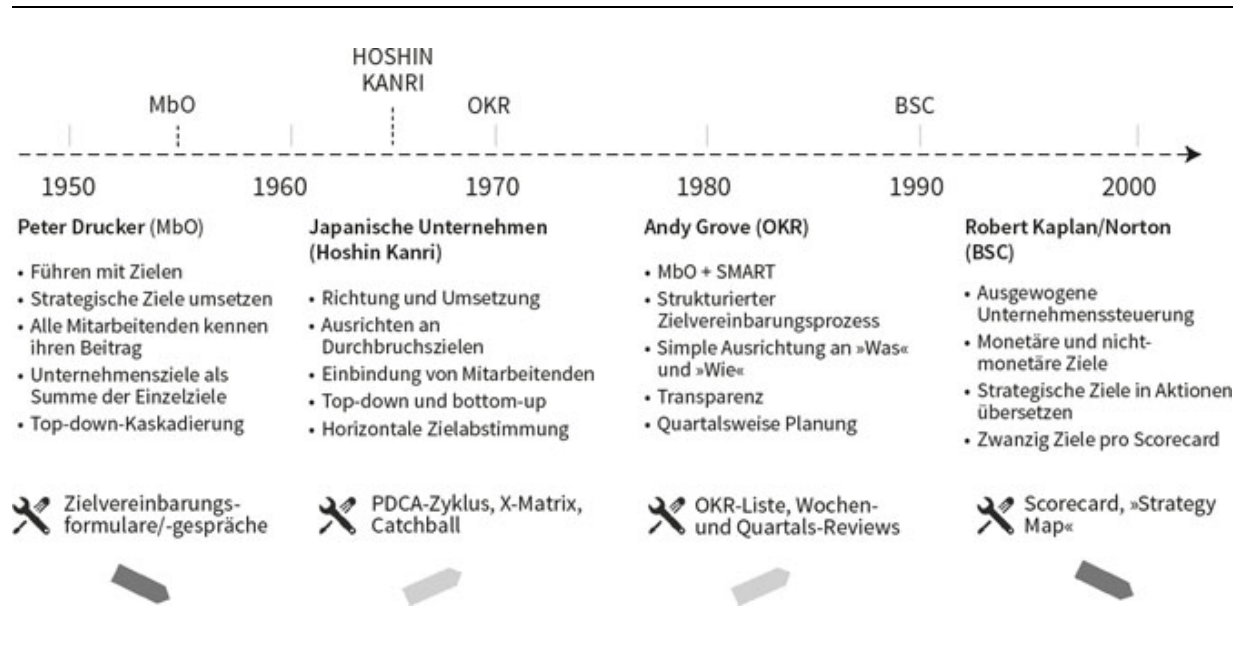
MbO

HOSHIN KANRI

OKR

BSC

1950 1960 1970 1980 1990 2000

**Peter Drucker** (MbO)

- Führen mit Zielen
- Strategische Ziele umsetzen
- Alle Mitarbeitenden kennen ihren Beitrag
- Unternehmensziele als Summe der Einzelziele
- Top-down-Kaskadierung

Zielvereinbarungsformulare/-gespräche

**Japanische Unternehmen (Hoshin Kanri)**

- Richtung und Umsetzung
- Ausrichten an Durchbruchszielen
- Einbindung von Mitarbeitenden
- Top-down und bottom-up
- Horizontale Zielabstimmung

PDCA-Zyklus, X-Matrix, Catchball

**Andy Grove (OKR)**

- MbO + SMART
- Strukturierter Zielvereinbarungsprozess
- Simple Ausrichtung an »Was« und »Wie«
- Transparenz
- Quartalsweise Planung

OKR-Liste, Wochen- und Quartals-Reviews

**Robert Kaplan/Norton (BSC)**

- Ausgewogene Unternehmenssteuerung
- Monetäre und nichtmonetäre Ziele
- Strategische Ziele in Aktionen übersetzen
- Zwanzig Ziele pro Scorecard

Scorecard, »Strategy Map«